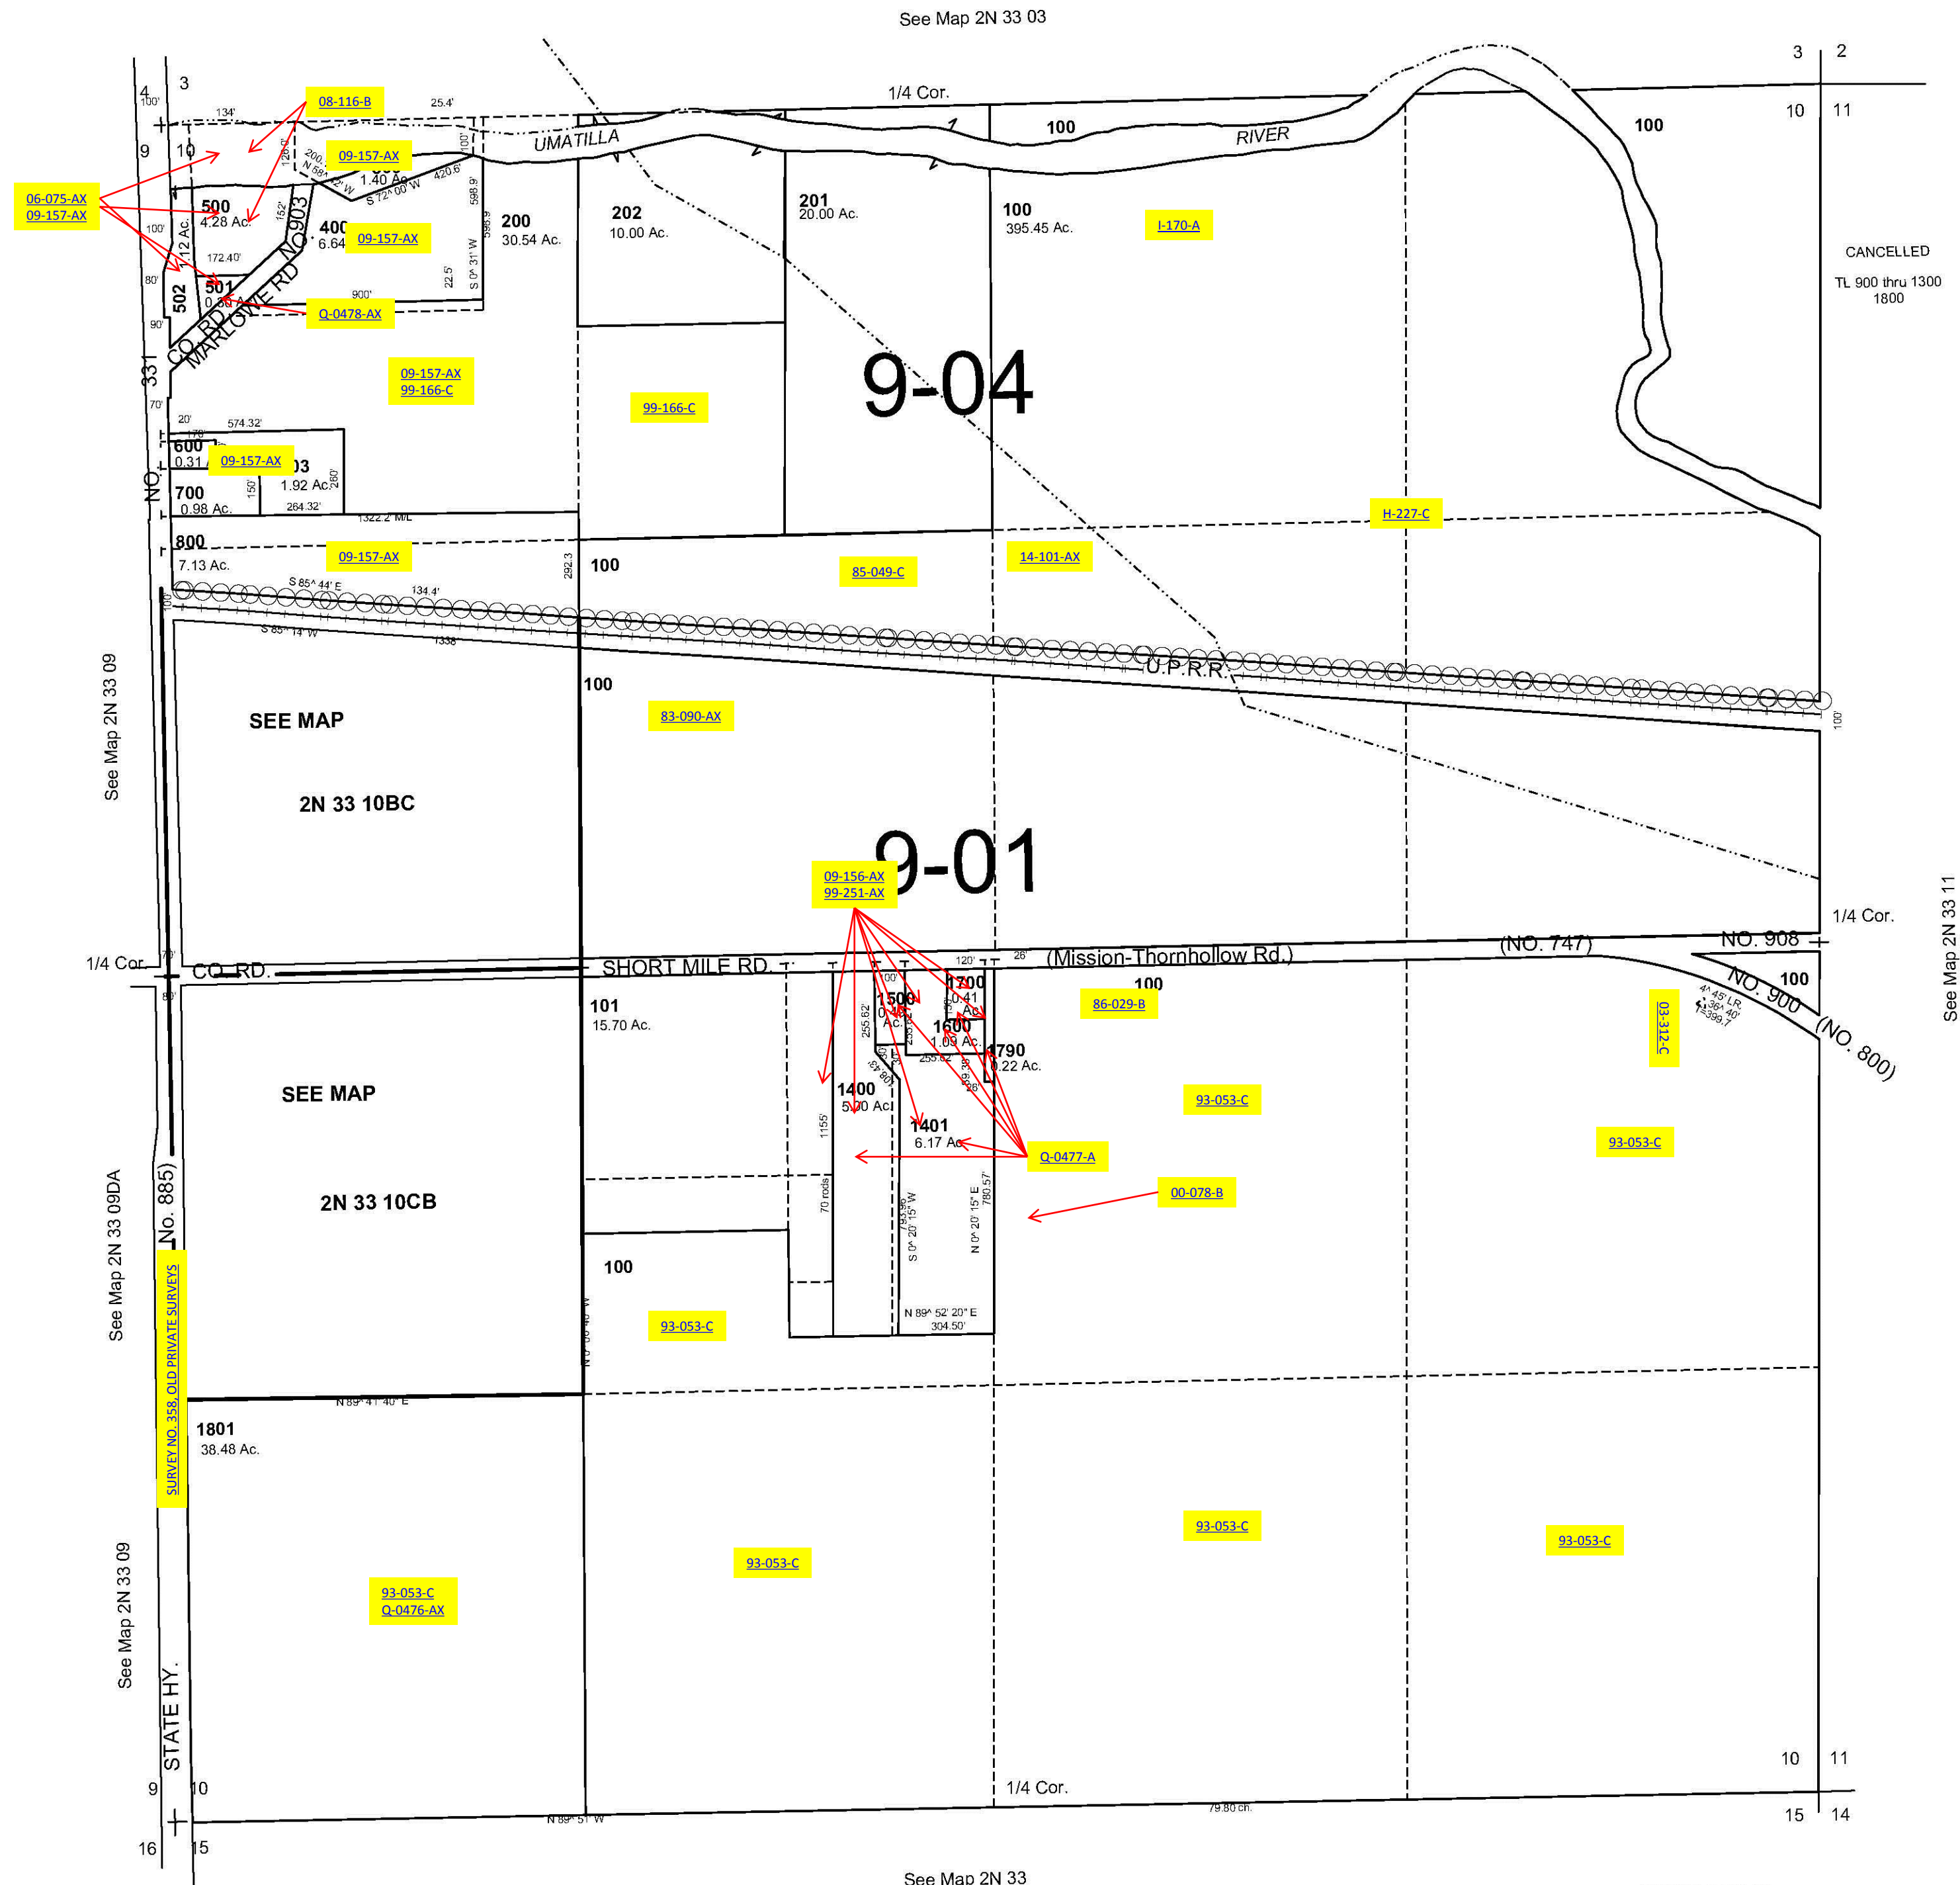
See Map 2N 33 03

3 2
4 3
10 11
9 10
1/4 Cor.
100'
134'
25.4'
08-116-B
09-157-AX
06-075-AX
09-157-AX
UMATILLA
RIVER
100
100
100
200
N 58
S 72^ 00' W
1.40 Ac.
420.6'
500
4.28 Ac.
400
6.64
09-157-AX
200
30.54 Ac.
202
10.00 Ac.
201
20.00 Ac.
100
395.45 Ac.
I-170-A
CANCELLED
TL 900 thru 1300
1800
172.40'
1.12 Ac.
501
0.80
502
900'
Q-0478-AX
CO. RD.
MARLOWE RD
NO. 903
S 0^ 31' W
598.9'
22.5'
331
09-157-AX
99-166-C
99-166-C
9-04
574.32'
20'
70'
600
0.31
09-157-AX
03
1.92 Ac.
700
0.98 Ac.
264.32'
1322.2' M/L
NO.
H-227-C
800
7.13 Ac.
09-157-AX
100
85-049-C
14-101-AX
292.3
S 85^ 44' E
134.4'
S 85^ 14' W
1338'
U.P.R.R.
100'
100
83-090-AX
See Map 2N 33 09
SEE MAP
2N 33 10BC
9-01
09-156-AX
99-251-AX
1/4 Cor.
1/4 Cor.
CO. RD.
SHORT MILE RD.
(Mission-Thornhollow Rd.)
(NO. 747)
NO. 908
NO. 900
(NO. 800)
See Map 2N 33 11
120'
26'
100
101
15.70 Ac.
1500
Ac.
1700
0.41
Ac.
1600
1.05 Ac.
1790
0.22 Ac.
86-029-B
03-312-C
4^ 45' LR
36^ 40'
399.7
255.62'
1400
5.00 Ac.
1401
6.17 Ac.
93-053-C
93-053-C
Q-0477-A
00-078-B
1155'
70 rods
S 0^ 20' 15" W
N 0^ 20' 15" E
780.57'
N 89^ 52' 20" E
304.50'
See Map 2N 33 09DA
SEE MAP
2N 33 10CB
(No. 885)
SURVEY NO. 358, OLD PRIVATE SURVEYS
100
93-053-C
N 89^ 41' 40" E
1801
38.48 Ac.
93-053-C
93-053-C
93-053-C
93-053-C
Q-0476-AX
See Map 2N 33 09
STATE HY.
10 11
9 10
1/4 Cor.
79.80 ch.
N 89^ 51' W
16 15
15 14
See Map 2N 33